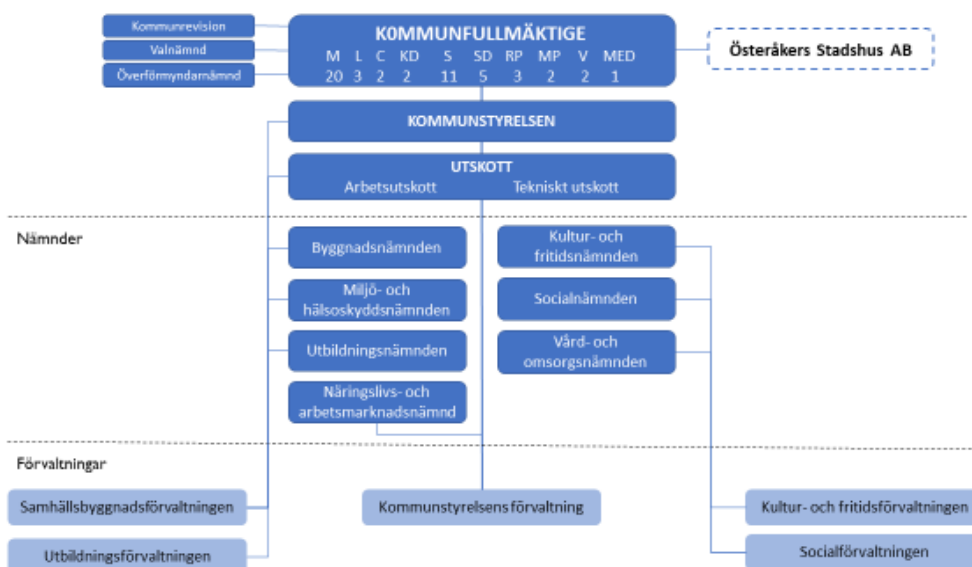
Kommunrevision
Valnämnd
Överförmyndarnämnd

K0MMUNFULLMÄKTIGE

| M | L | C | KD | S | SD | RP | MP | V | MED |
|---|---|---|---|---|---|---|---|---|---|
| 20 | 3 | 2 | 2 | 11 | 5 | 3 | 2 | 2 | 1 |

Österåkers Stadshus AB

KOMMUNSTYRELSEN

UTSKOTT
Arbetsutskott Tekniskt utskott

Nämnder

Byggnadsnämnden
Miljö- och hälsoskyddsnämnden
Utbildningsnämnden
Näringslivs- och arbetsmarknadsnämnd

Kultur- och fritidsnämnden
Socialnämnden
Vård- och omsorgsnämnden

Förvaltningar

Samhällsbyggnadsförvaltningen
Utbildningsförvaltningen
Kommunstyrelsens förvaltning
Kultur- och fritidsförvaltningen
Socialförvaltningen